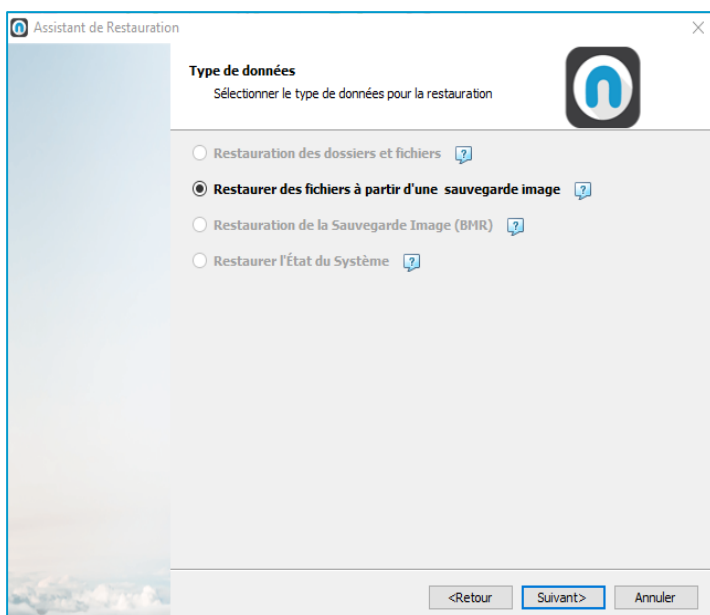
Assistant de Restauration

Type de données
Sélectionner le type de données pour la restauration

Restauration des dossiers et fichiers ?

Restaurer des fichiers à partir d'une sauvegarde image ?

Restauration de la Sauvegarde Image (BMR) ?

Restaurer l'État du Système ?

<Retour Suivant> Annuler